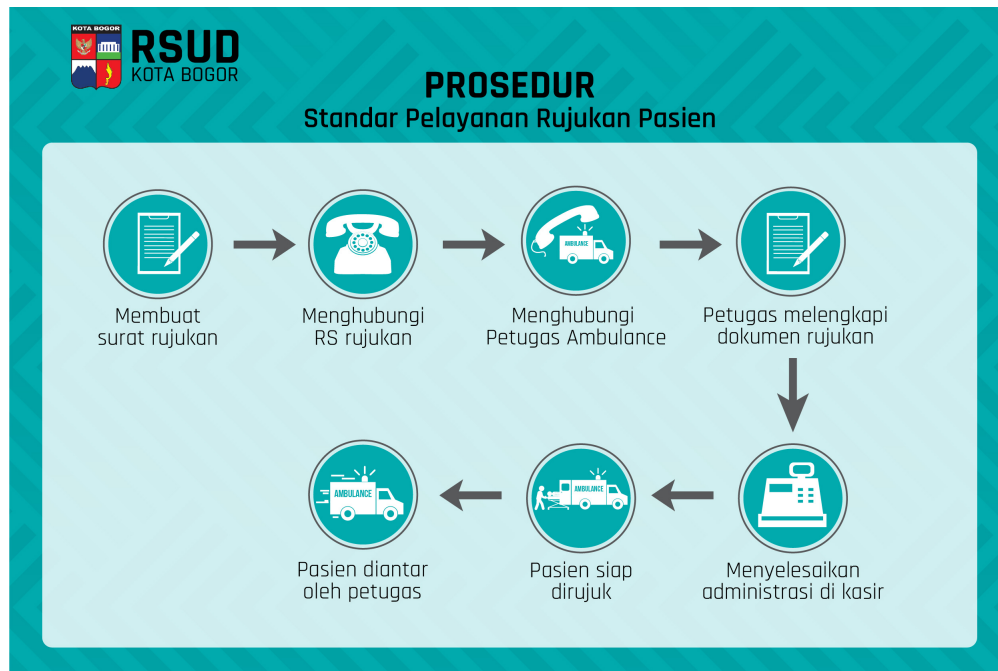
KOTA BOGOR

RSUD
KOTA BOGOR

PROSEDUR
Standar Pelayanan Rujukan Pasien

Membuat surat rujukan

Menghubungi RS rujukan

AMBULANCE

Menghubungi Petugas Ambulance

Petugas melengkapi dokumen rujukan

Menyelesaikan administrasi di kasir

AMBULANCE

Pasien siap dirujuk

AMBULANCE

Pasien diantar oleh petugas